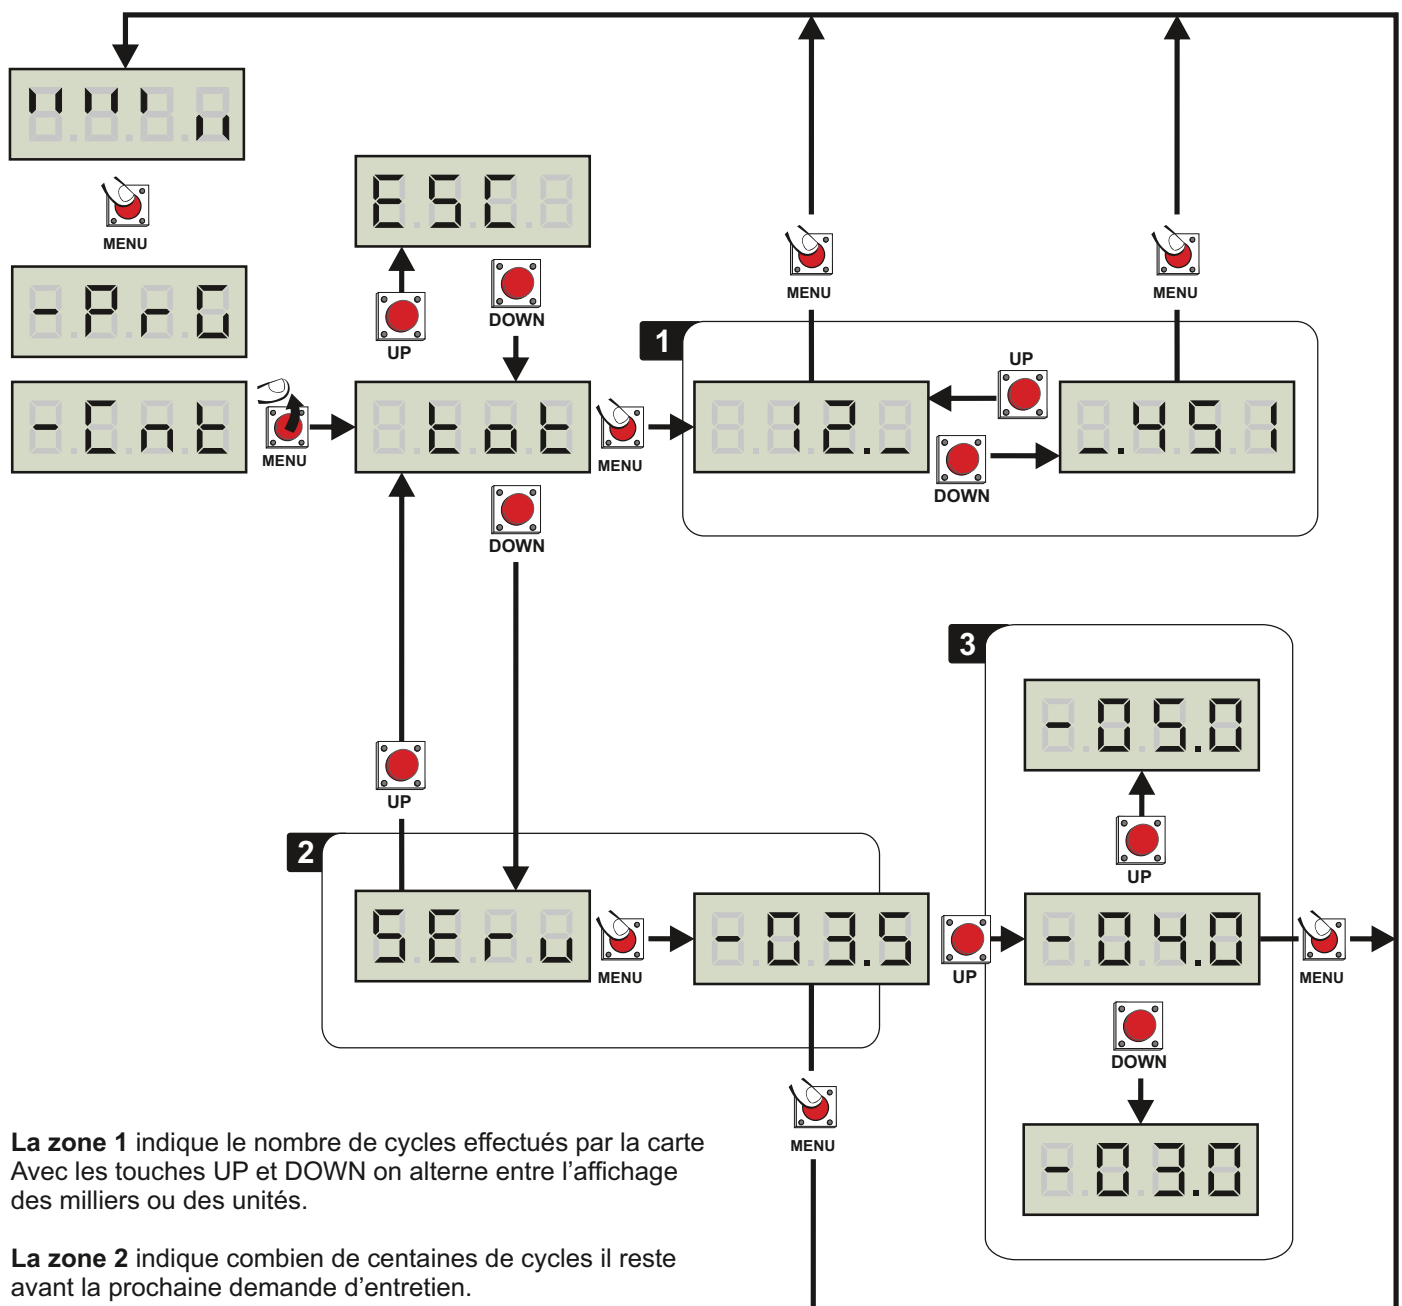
MENU

E S C

UP

DOWN

MENU

MENU

1

UP

- P r G

- C n t

MENU

t o t

MENU

1 2.

. 4 5 1

DOWN

DOWN

3

- 0 5.0

UP

2

UP

S E r u

MENU

- 0 3.5

UP

- 0 4.0

MENU

DOWN

MENU

- 0 3.0

**La zone 1** indique le nombre de cycles effectués par la carte Avec les touches UP et DOWN on alterne entre l’affichage des milliers ou des unités.

**La zone 2** indique combien de centaines de cycles il reste avant la prochaine demande d’entretien.